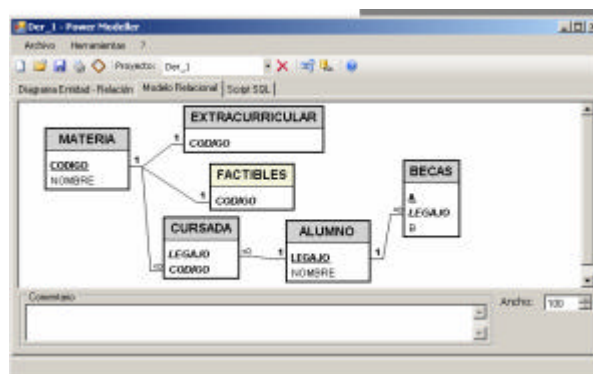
Der_1 - Power Modeller
Archivo Herramientas ?
Proyecto: Der_1
Diagrama Entidad - Relación Modelo Relacional Script SQL

MATERIA
CODIGO
NOMBRE

EXTRACURRICULAR
CODIGO

FACTIBLES
CODIGO

BECAS
A
LEGAJO
B

CURSADA
LEGAJO
CODIGO

ALUMNO
LEGAJO
NOMBRE

1
1
1
1
1
1
∞
∞
∞

Comentario
Ancho: 100